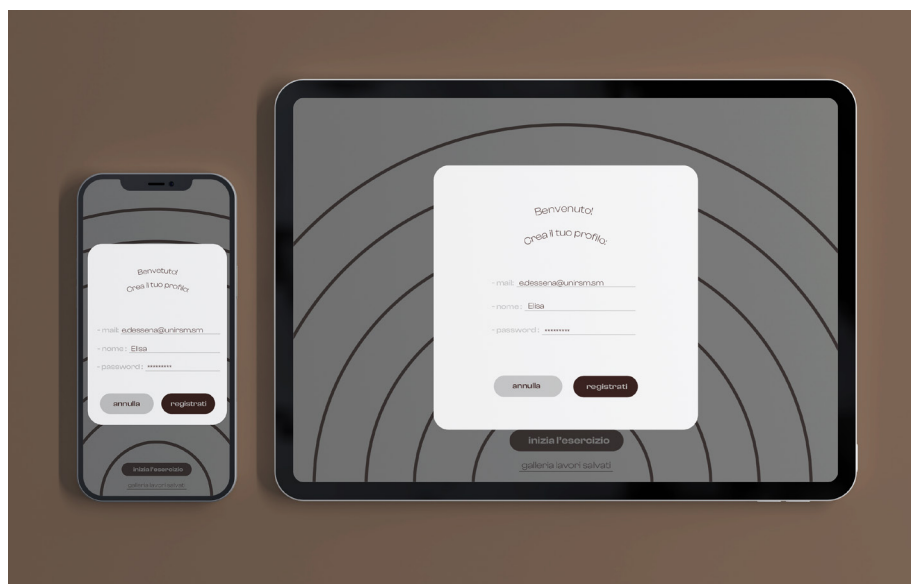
Benvenuto!
Crea il tuo profilo:

- mail: edessena@unirsm.sm
- nome: Elisa
- password: ••••••••••

annulla
registrati

inizia l'esercizio
galleria lavori salvati

Benvenuto!
Crea il tuo profilo:

- mail: edessena@unirsm.sm
- nome: Elisa
- password: ••••••••••

annulla
registrati

inizia l'esercizio
galleria lavori salvati